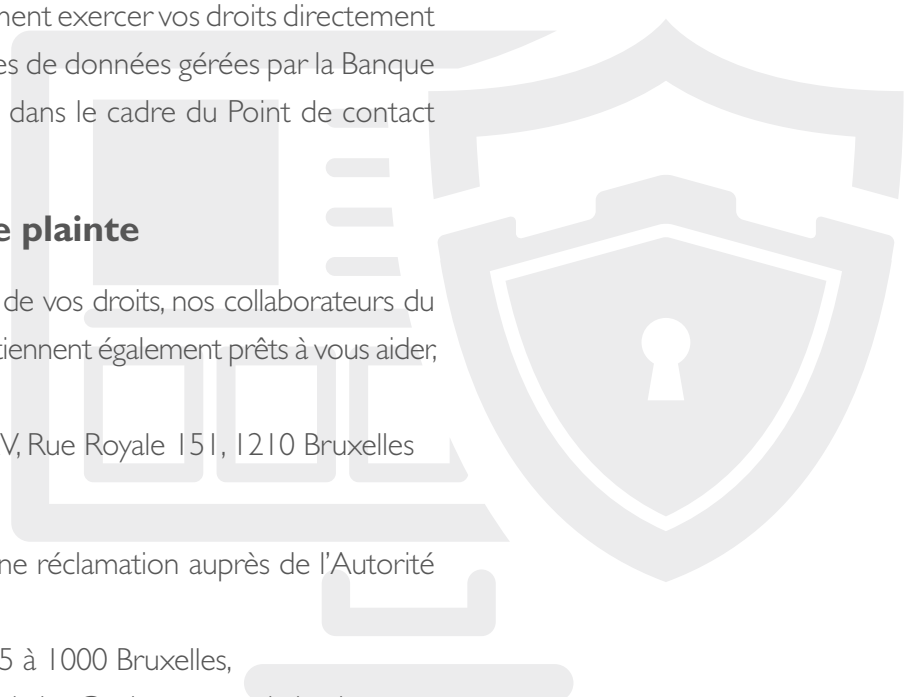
nent exercer vos droits directement
es de données gérées par la Banque
dans le cadre du Point de contact

e plainte

de vos droits, nos collaborateurs du
tiennent également prêts à vous aider,

V, Rue Royale 151, 1210 Bruxelles

ne réclamation auprès de l'Autorité

5 à 1000 Bruxelles,
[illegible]